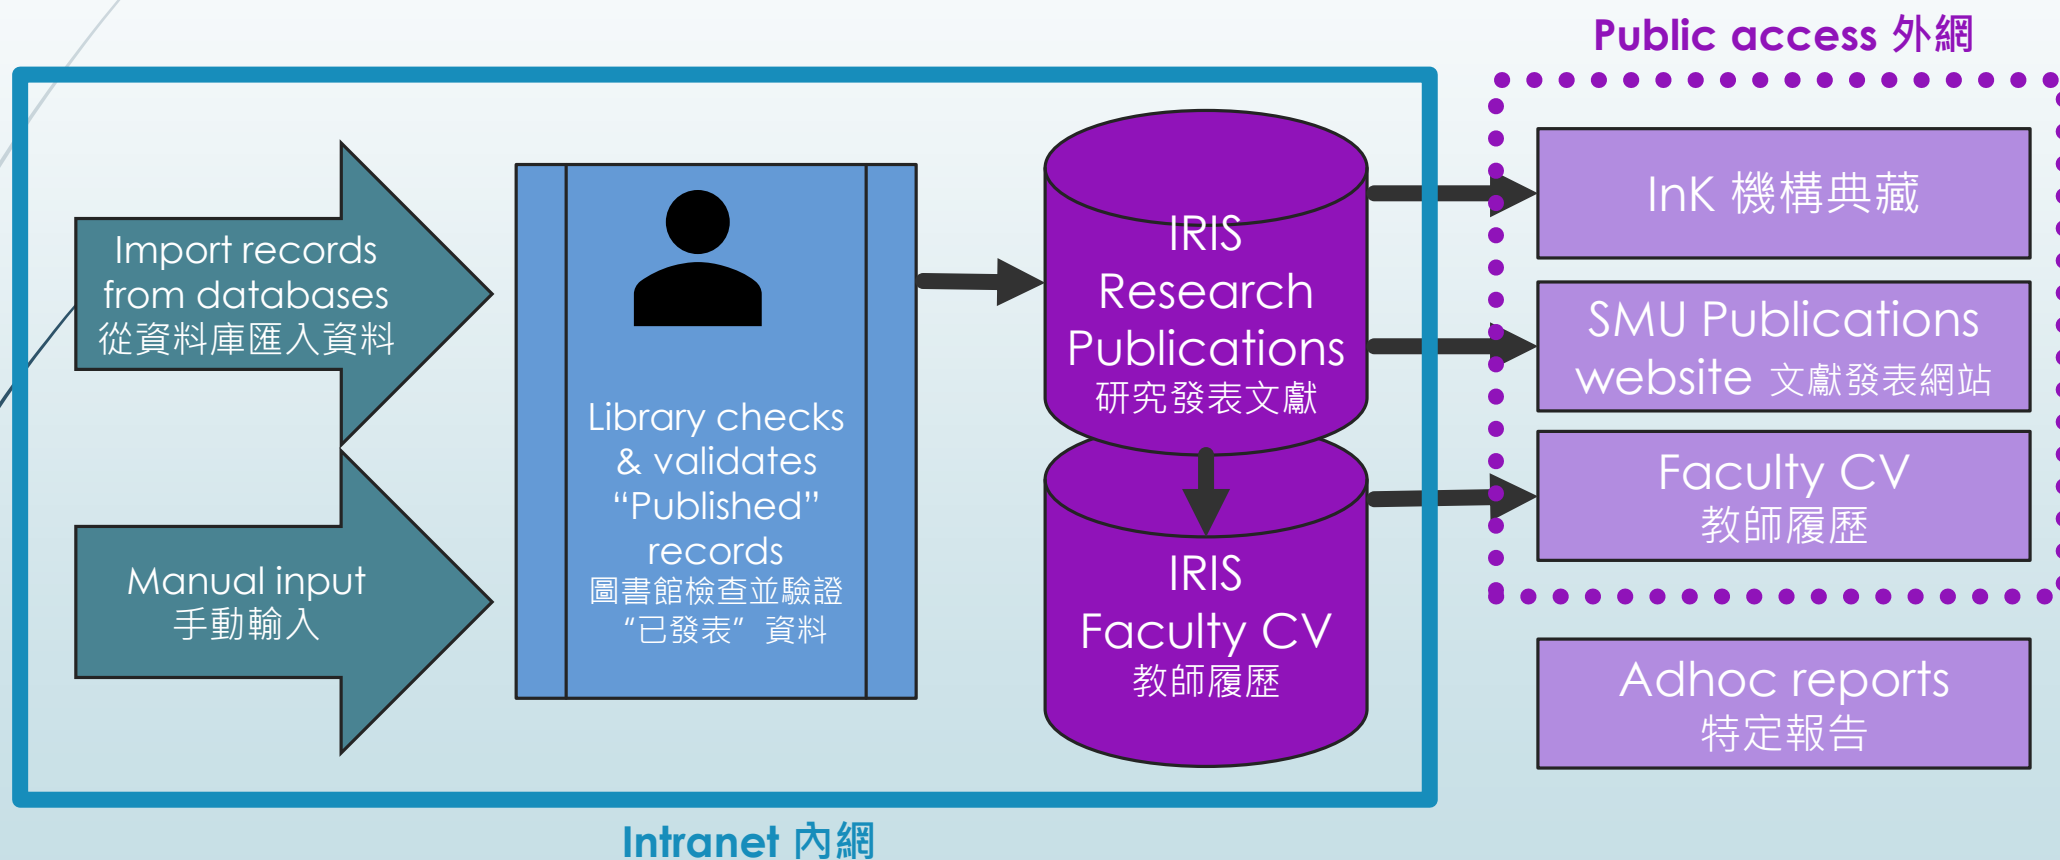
Public access 外網

Import records from databases 從資料庫匯入資料

Manual input 手動輸入

Library checks & validates “Published” records 圖書館檢查並驗證 “已發表” 資料

IRIS Research Publications 研究發表文獻

IRIS Faculty CV 教師履歷

InK 機構典藏

SMU Publications website 文獻發表網站

Faculty CV 教師履歷

Adhoc reports 特定報告

Intranet 內網